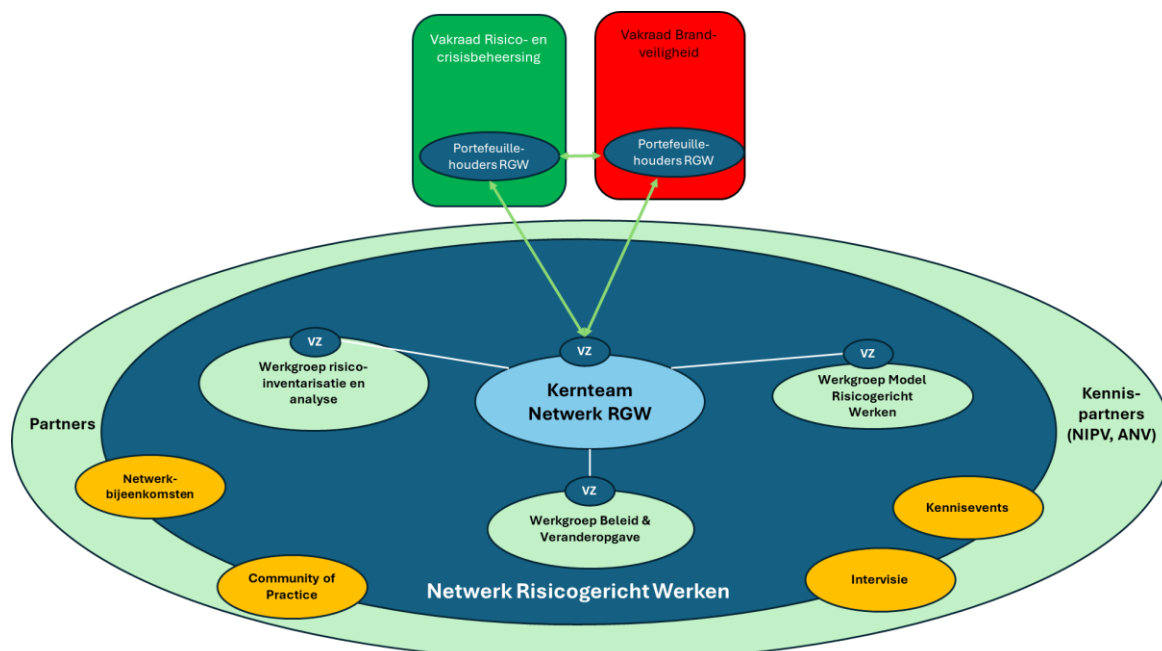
Vakraad Risico- en crisisbeheersing

Portefeuillehouders RGW

Vakraad Brandveiligheid

Portefeuillehouders RGW

VZ

Werkgroep risico-inventarisatie en analyse

VZ

Kernteam Netwerk RGW

VZ

Werkgroep Model Risicogericht Werken

Partners

Kennispartners (NIPV, ANV)

Netwerkbijeenkomsten

VZ

Werkgroep Beleid & Veranderopgave

Kennisevents

Community of Practice

Netwerk Risicogericht Werken

Intervisie